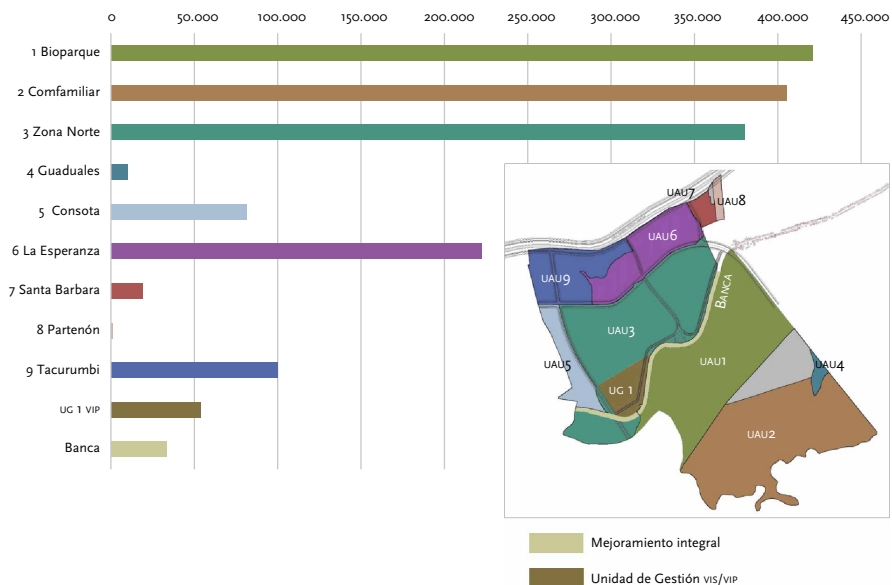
0
50.000
100.000
150.000
200.000
250.000
300.000
350.000
400.000
450.000

1 Bioparque
2 Comfamiliar
3 Zona Norte
4 Guaduales
5 Consota
6 La Esperanza
7 Santa Barbara
8 Partenón
9 Tacurumbi
UG 1 VIP
Banca

UAU7
UAU8
UAU6
UAU9
BANCA
UAU3
UAU5
UAU1
UAU4
UG 1
UAU2

Mejoramiento integral
Unidad de Gestión VIS/VIP